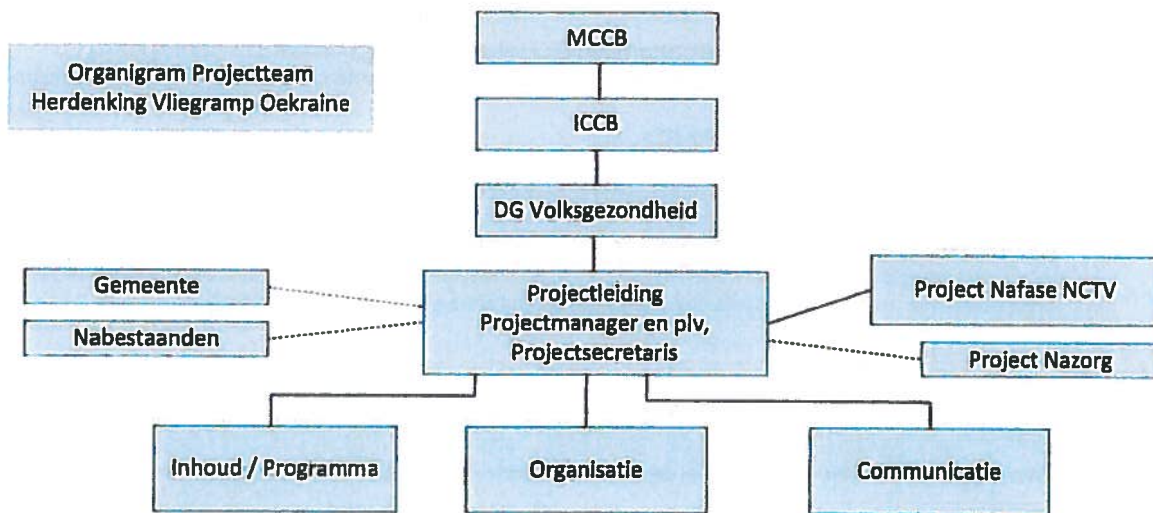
Organigram Projectteam
Herdenking Vliegramp Oekraine

MCCB

ICCB

DG Volksgezondheid

Gemeente

Nabestaanden

Projectleiding
Projectmanager en plv,
Projectsecretaris

Project Nafase NCTV

Project Nazorg

Inhoud / Programma

Organisatie

Communicatie